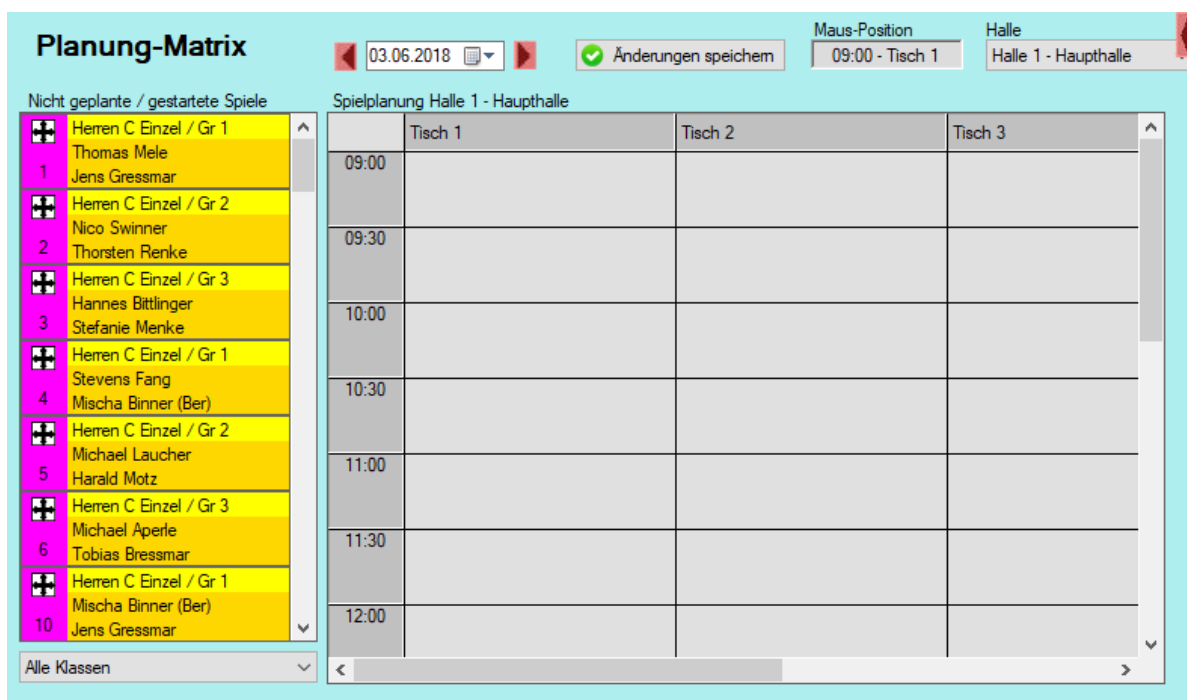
Planung-Matrix

03.06.2018

Änderungen speichern

Maus-Position
09:00 - Tisch 1

Halle
Halle 1 - Haupthalle

Nicht geplante / gestartete Spiele

| | |
|---|---|
| 1 | Herren C Einzel / Gr 1<br>Thomas Mele<br>Jens Gressmar |
| 2 | Herren C Einzel / Gr 2<br>Nico Swinner<br>Thorsten Renke |
| 3 | Herren C Einzel / Gr 3<br>Hannes Bittlinger<br>Stefanie Menke |
| 4 | Herren C Einzel / Gr 1<br>Stevens Fang<br>Mischa Binner (Ber) |
| 5 | Herren C Einzel / Gr 2<br>Michael Laucher<br>Harald Motz |
| 6 | Herren C Einzel / Gr 3<br>Michael Aperle<br>Tobias Bressmar |
| 10 | Herren C Einzel / Gr 1<br>Mischa Binner (Ber)<br>Jens Gressmar |

Alle Klassen

Spielplanung Halle 1 - Haupthalle

| | Tisch 1 | Tisch 2 | Tisch 3 |
|---|---|---|---|
| 09:00 | | | |
| 09:30 | | | |
| 10:00 | | | |
| 10:30 | | | |
| 11:00 | | | |
| 11:30 | | | |
| 12:00 | | | |